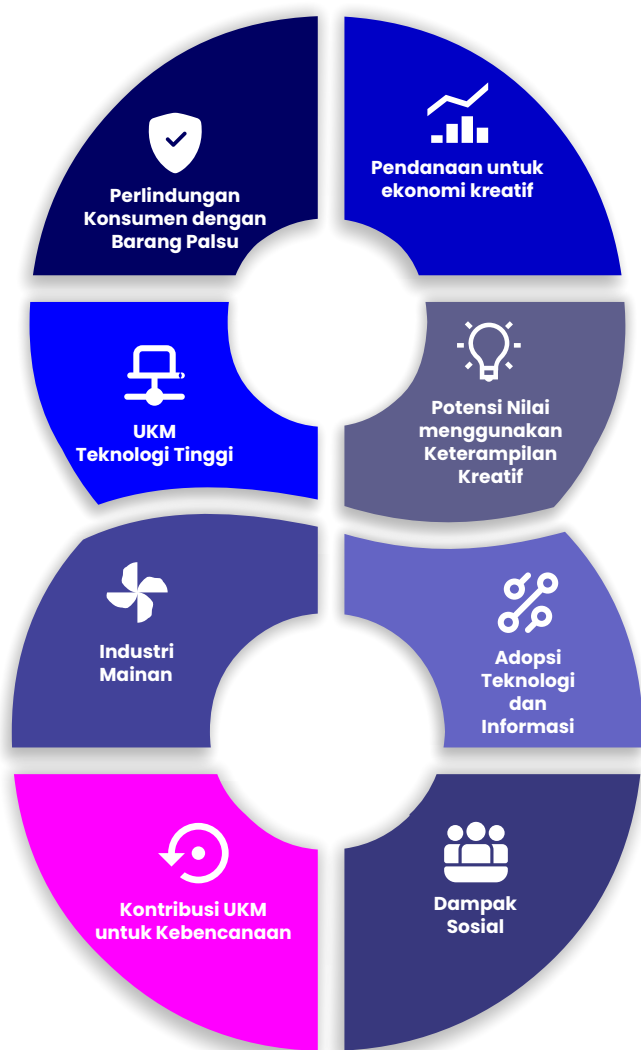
Perlindungan Konsumen dengan Barang Palsu

Pendanaan untuk ekonomi kreatif

UKM Teknologi Tinggi

Potensi Nilai menggunakan Keterampilan Kreatif

Industri Mainan

Adopsi Teknologi dan Informasi

Kontribusi UKM untuk Kebencanaan

Dampak Sosial